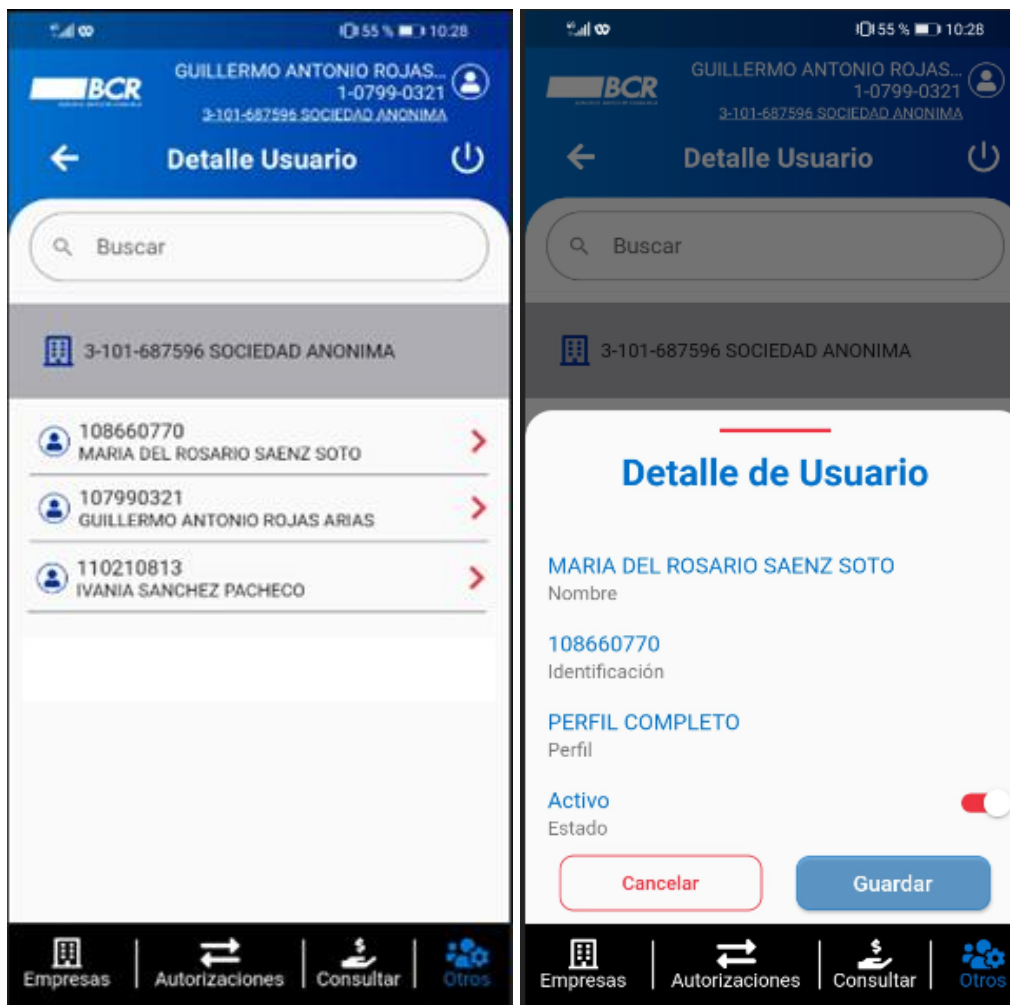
55 % 10:28

BCR

GUILLERMO ANTONIO ROJAS...
1-0799-0321
3-101-687596 SOCIEDAD ANONIMA

Detalle Usuario

Buscar

3-101-687596 SOCIEDAD ANONIMA

108660770
MARIA DEL ROSARIO SAENZ SOTO

107990321
GUILLERMO ANTONIO ROJAS ARIAS

110210813
IVANIA SANCHEZ PACHECO

Empresas | Autorizaciones | Consultar | Otros

55 % 10:28

BCR

GUILLERMO ANTONIO ROJAS...
1-0799-0321
3-101-687596 SOCIEDAD ANONIMA

Detalle Usuario

Buscar

3-101-687596 SOCIEDAD ANONIMA

Detalle de Usuario

MARIA DEL ROSARIO SAENZ SOTO
Nombre

108660770
Identificación

PERFIL COMPLETO
Perfil

Activo
Estado

Cancelar

Guardar

Empresas | Autorizaciones | Consultar | Otros